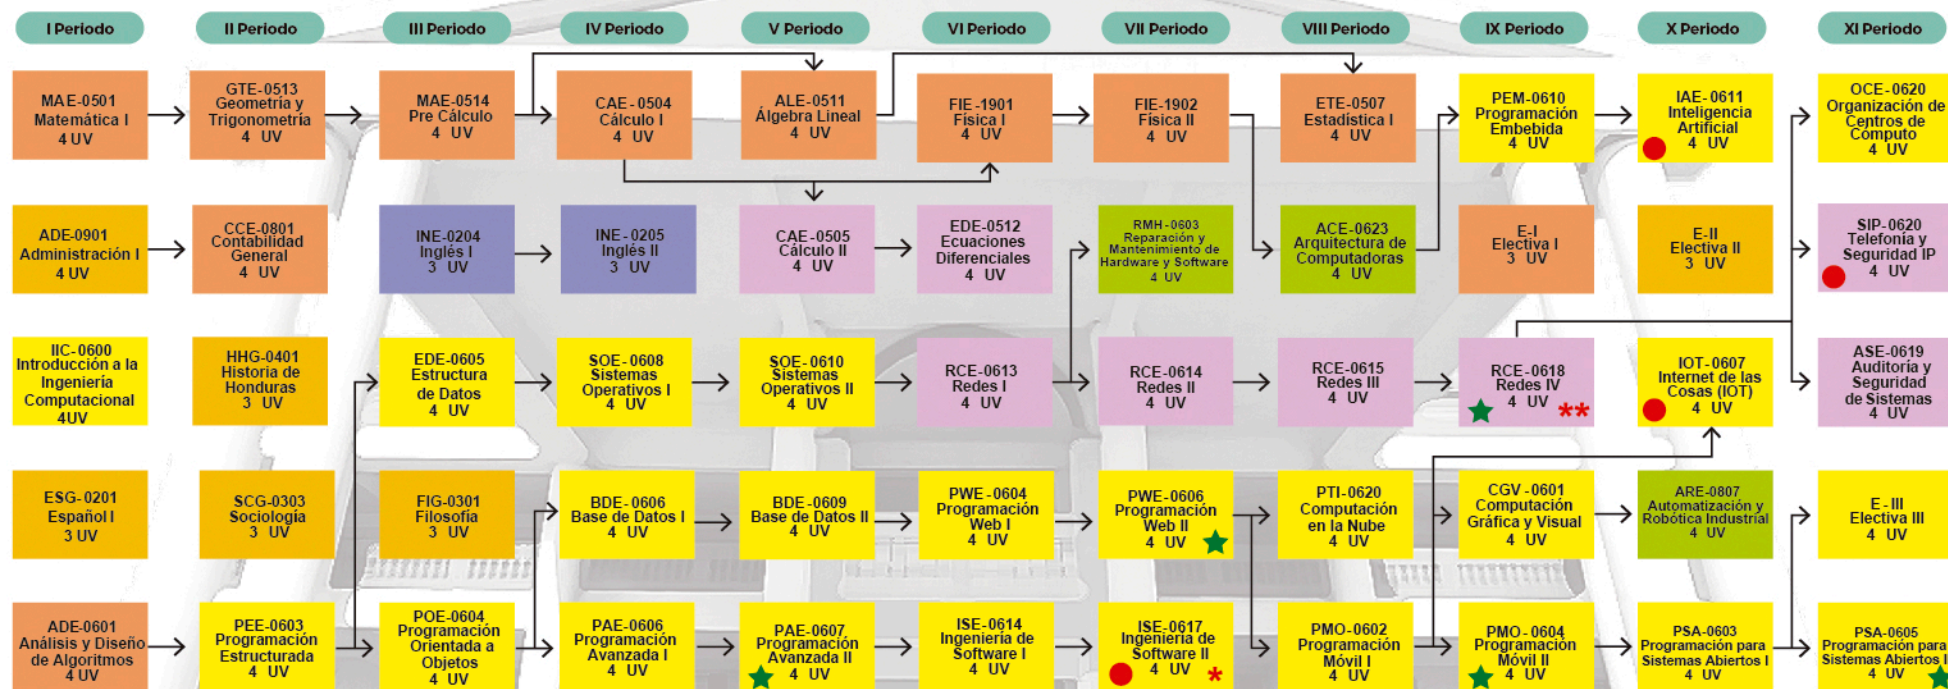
I Periodo | II Periodo | III Periodo | IV Periodo | V Periodo | VI Periodo | VII Periodo | VIII Periodo | IX Periodo | X Periodo | XI Periodo

MAE-0501 Matemática I 4 UV

GTE-0513 Geometria y Trigonometría 4 UV

MAE-0514 Pre Cálculo 4 UV

CAE-0504 Cálculo I 4 UV

ALE-0511 Álgebra Lineal 4 UV

FIE-1901 Física I 4 UV

FIE-1902 Física II 4 UV

ETE-0507 Estadística I 4 UV

PEM-0610 Programación Embebida 4 UV

IAE-0611 Inteligencia Artificial 4 UV

OCE-0620 Organización de Centros de Cómputo 4 UV

ADE-0901 Administración I 4 UV

CCE-0801 Contabilidad General 4 UV

INE-0204 Inglés I 3 UV

INE-0205 Inglés II 3 UV

CAE-0505 Cálculo II 4 UV

EDE-0512 Ecuaciones Diferenciales 4 UV

RMH-0603 Reparación y Mantenimiento de Hardware y Software 4 UV

ACE-0623 Arquitectura de Computadoras 4 UV

E-I Electiva I 3 UV

E-II Electiva II 3 UV

SIP-0620 Telefonía y Seguridad IP 4 UV

IIC-0600 Introducción a la Ingeniería Computacional 4UV

HHG-0401 Historia de Honduras 3 UV

EDE-0605 Estructura de Datos 4 UV

SOE-0608 Sistemas Operativos I 4 UV

SOE-0610 Sistemas Operativos II 4 UV

RCE-0613 Redes I 4 UV

RCE-0614 Redes II 4 UV

RCE-0615 Redes III 4 UV

RCE-0618 Redes IV 4 UV **

IOT-0607 Internet de las Cosas (IOT) 4 UV

ASE-0619 Auditoria y Seguridad de Sistemas 4 UV

ESG-0201 Español I 3 UV

SCG-0303 Sociología 3 UV

FIG-0301 Filosofía 3 UV

BDE-0606 Base de Datos I 4 UV

BDE-0609 Base de Datos II 4 UV

PWE-0604 Programación Web I 4 UV

PWE-0606 Programación Web II 4 UV

PTI-0620 Computación en la Nube 4 UV

CGV-0601 Computación Gráfica y Visual 4 UV

ARE-0807 Automatización y Robótica Industrial 4 UV

E-III Electiva III 4 UV

ADE-0601 Análisis y Diseño de Algoritmos 4 UV

PEE-0603 Programación Estructurada 4 UV

POE-0604 Programación Orientada a Objetos 4 UV

PAE-0606 Programación Avanzada I 4 UV

PAE-0607 Programación Avanzada II 4 UV

ISE-0614 Ingeniería de Software I 4 UV

ISE-0617 Ingeniería de Software II 4 UV *

PMO-0602 Programación Móvil I 4 UV

PMO-0604 Programación Móvil II 4 UV

PSA-0603 Programación para Sistemas Abiertos I 4 UV

PSA-0605 Programación para Sistemas Abiertos I 4 UV